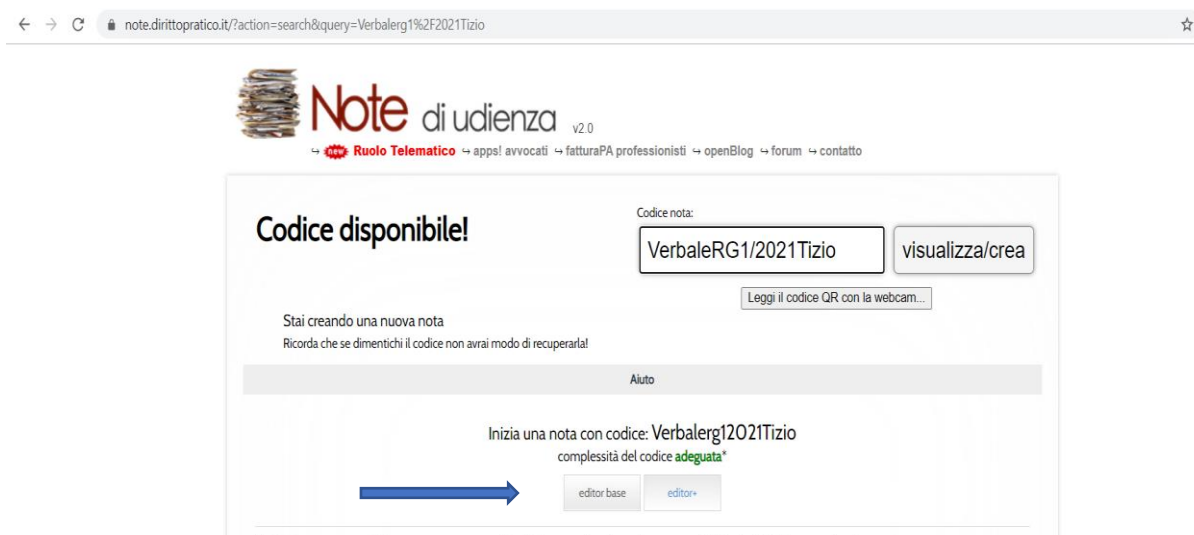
note.dirittopratico.it/?action=search&query=Verbalerg1%2F2021Tizio

Note di udienza v2.0

↪ new Ruolo Telematico ↪ apps! avvocati ↪ fatturaPA professionisti ↪ openBlog ↪ forum ↪ contatto

Codice disponibile!

Codice nota:

VerbaleRG1/2021Tizio

visualizza/crea

Leggi il codice QR con la webcam...

Stai creando una nuova nota

Ricorda che se dimentichi il codice non avrai modo di recuperarla!

Aiuto

Inizia una nota con codice: Verbalerg12021Tizio

complessità del codice adeguata*

editor base

editor+